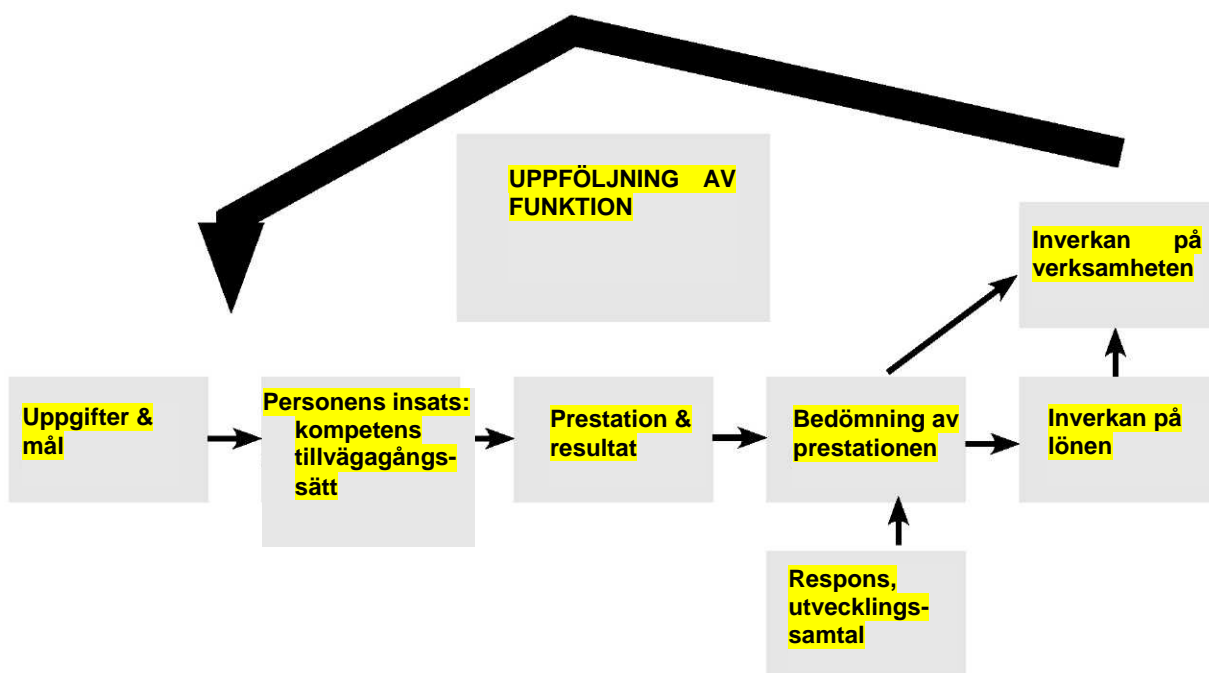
UPPFÖLJNING AV FUNKTION

Inverkan på verksamheten

Uppgifter & mål

Personens insats:
kompetens
tillvägagångssätt

Prestation & resultat

Bedömning av prestationen

Inverkan på lönen

Respons, utvecklingssamtal